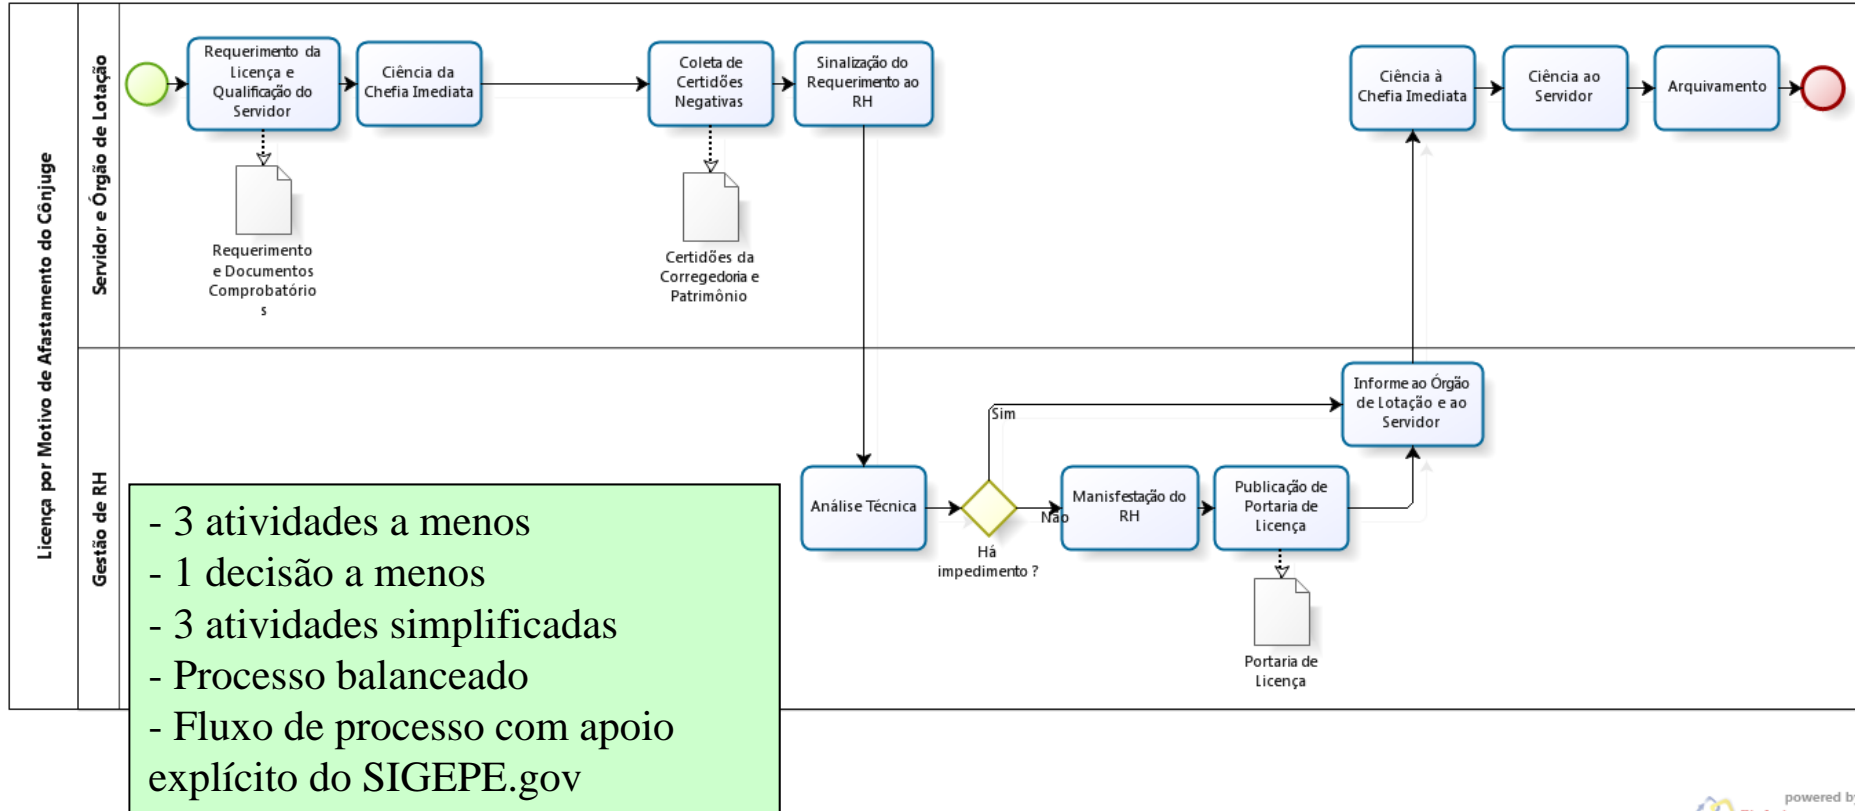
Licença por Motivo de Afastamento do Cônjuge

Servidor e Órgão de Lotação

Requerimento da Licença e Qualificação do Servidor

Ciência da Chefia Imediata

Coleta de Certidões Negativas

Sinalização do Requerimento ao RH

Ciência à Chefia Imediata

Ciência ao Servidor

Arquivamento

Requerimento e Documentos Comprobatórios

Certidões da Corregedoria e Patrimônio

Gestão de RH

Informe ao Órgão de Lotação e ao Servidor

Sim

Análise Técnica

Não

Há impedimento ?

Manisfestação do RH

Publicação de Portaria de Licença

Portaria de Licença

- 3 atividades a menos
- 1 decisão a menos
- 3 atividades simplificadas
- Processo balanceado
- Fluxo de processo com apoio explícito do SIGEPE.gov

powered by